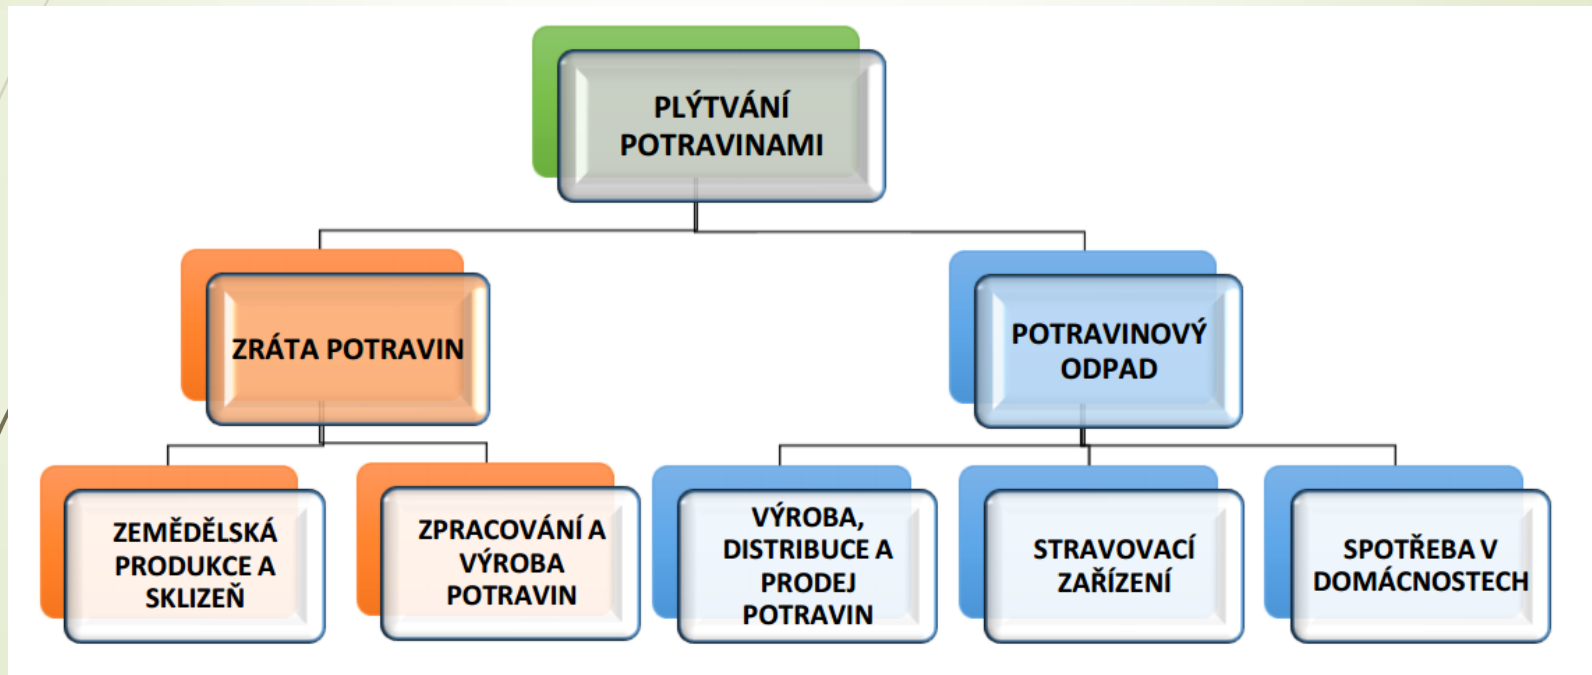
PLÝTVÁNÍ POTRAVINAMI

ZRÁTA POTRAVIN

POTRAVINOVÝ ODPAD

ZEMĚDĚLSKÁ PRODUKCE A SKLIZEŇ

ZPRACOVÁNÍ A VÝROBA POTRAVIN

VÝROBA, DISTRIBUCE A PRODEJ POTRAVIN

STRAVOVACÍ ZAŘÍZENÍ

SPOTŘEBA V DOMÁCNOSTECH